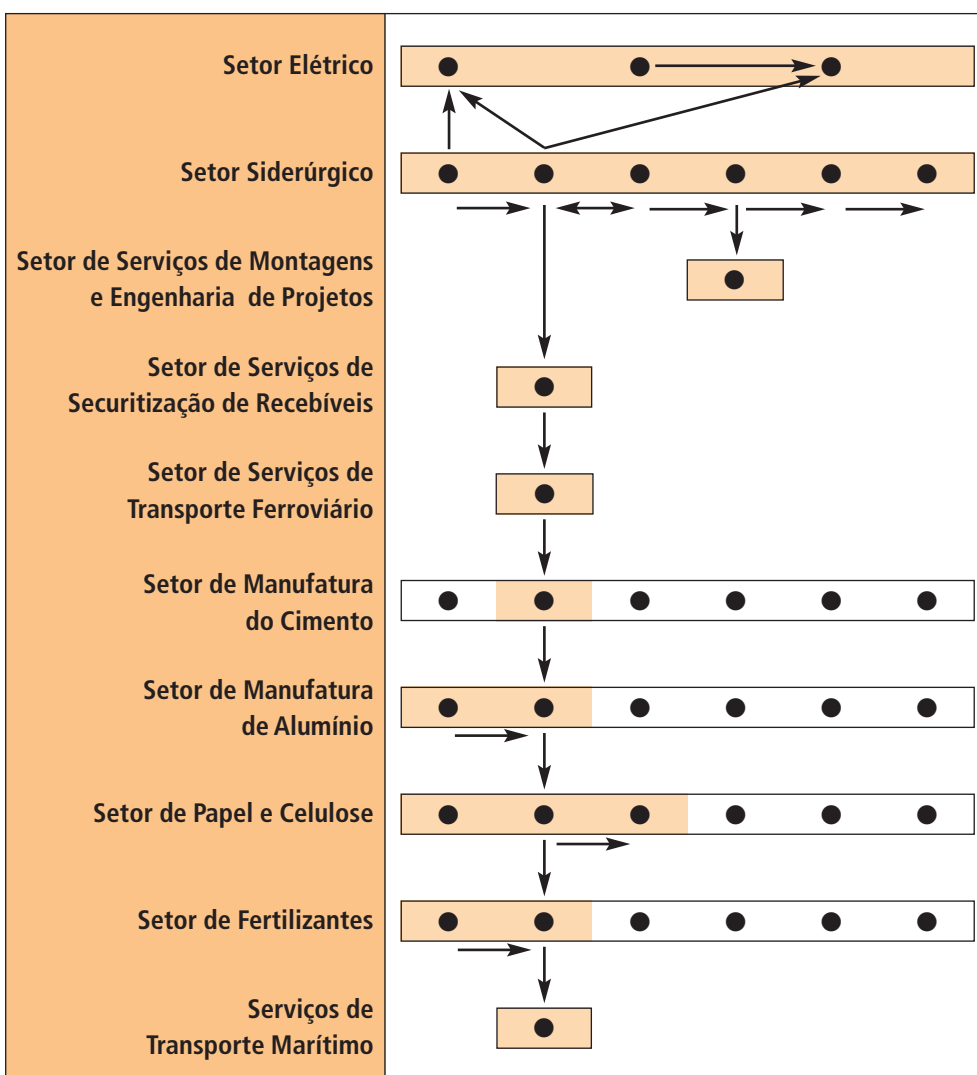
Setor Elétrico

Setor Siderúrgico

Setor de Serviços de Montagens e Engenharia de Projetos

Setor de Serviços de Securitização de Recebíveis

Setor de Serviços de Transporte Ferroviário

Setor de Manufatura do Cimento

Setor de Manufatura de Alumínio

Setor de Papel e Celulose

Setor de Fertilizantes

Serviços de Transporte Marítimo